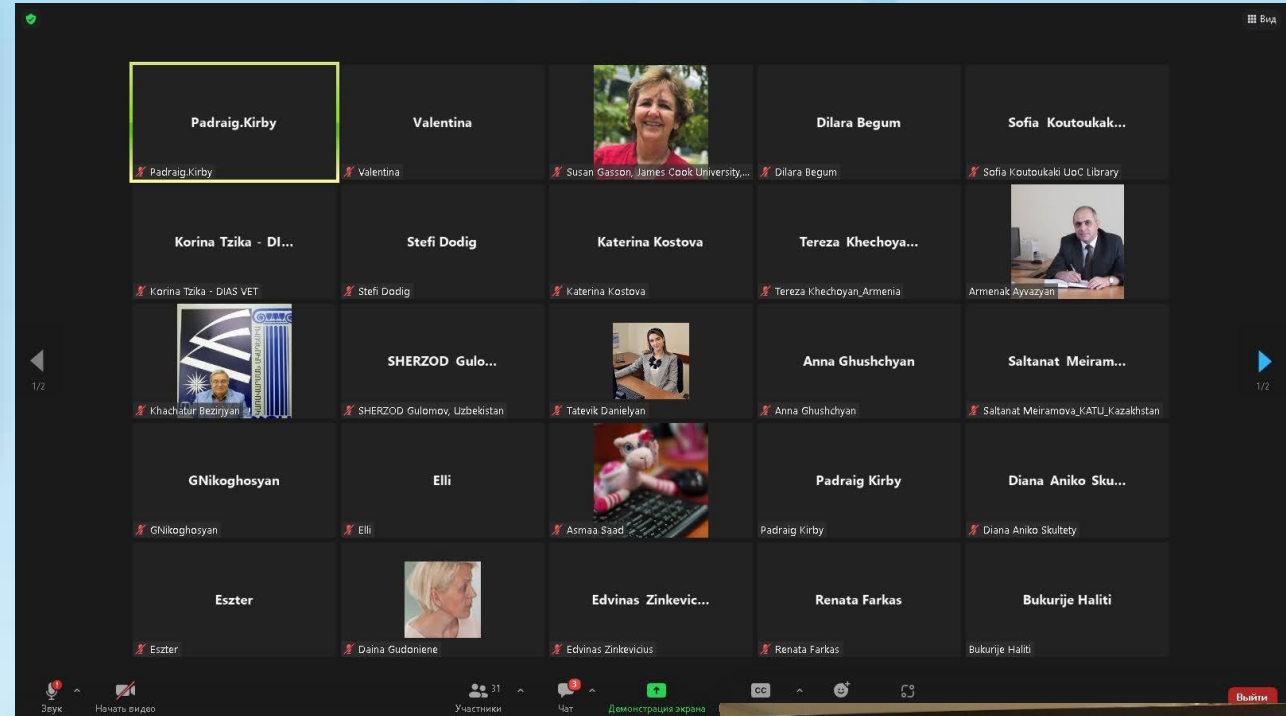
Вид

Padraig.Kirby
Padraig.Kirby

Valentina
Valentina

Susan Gasson, James Cook University,...

Dilara Begum
Dilara Begum

Sofia Koutoukak...
Sofia Koutoukaki UoC Library

Korina Tzika - DI...
Korina Tzika - DIAS VET

Stefi Dodig
Stefi Dodig

Katerina Kostova
Katerina Kostova

Tereza Khechoya...
Tereza Khechoyan_Armenia

Armenak Ayvazyan

1/2

Khachatur Bezirjyan

SHERZOD Gulo...
SHERZOD Gulomov, Uzbekistan

Tatevik Danielyan

Anna Ghushchyan
Anna Ghushchyan

Saltanat Meiram...
Saltanat Meiramova_KATU_Kazakhstan

1/2

GNikoghosyan
GNikoghosyan

Elli
Elli

Asmaa Saad

Padraig Kirby
Padraig Kirby

Diana Aniko Sku...
Diana Aniko Skultety

Eszter
Eszter

Daina Gudoniene

Edvinas Zinkevic...
Edvinas Zinkevicius

Renata Farkas
Renata Farkas

Bukurije Haliti
Bukurije Haliti

Звук
Начать видео
31
Участники
3
Чат
Демонстрация экрана
CC
Выйти